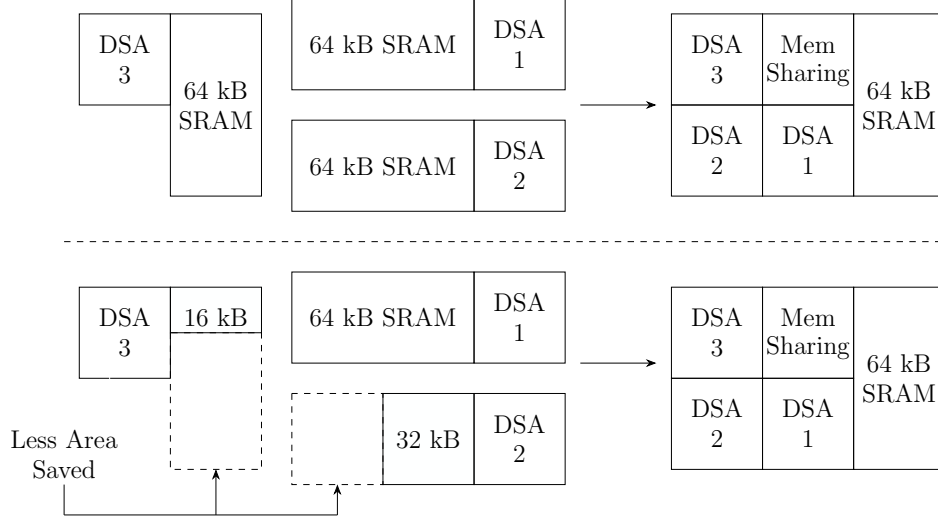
DSA
3

64 kB
SRAM

64 kB SRAM

DSA
1

64 kB SRAM

DSA
2

DSA
3

Mem
Sharing

64 kB
SRAM

DSA
2

DSA
1

DSA
3

16 kB

64 kB SRAM

DSA
1

32 kB

DSA
2

Less Area
Saved

DSA
3

Mem
Sharing

64 kB
SRAM

DSA
2

DSA
1